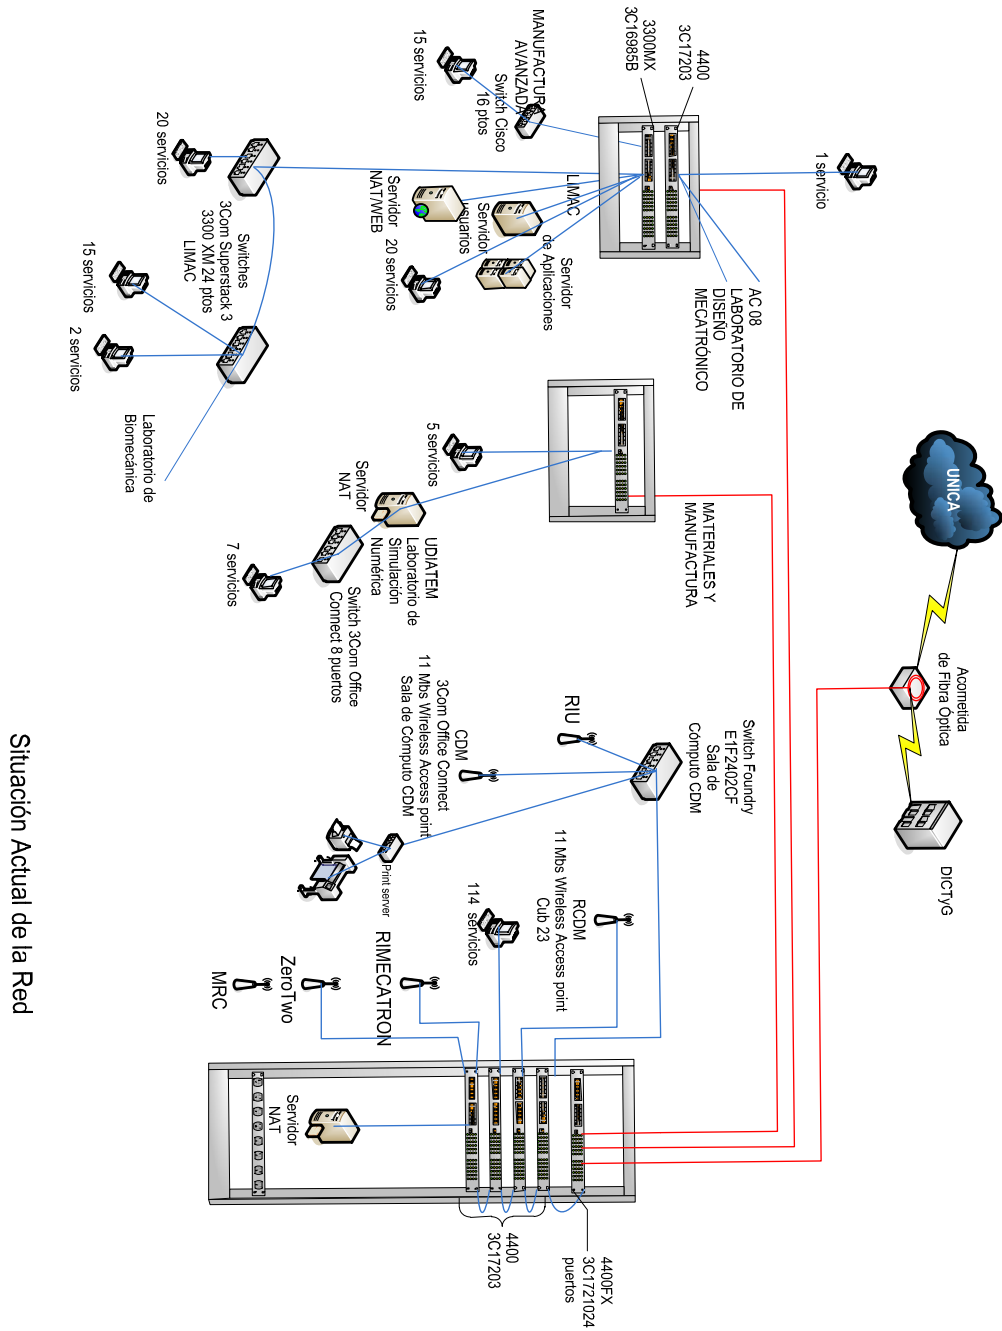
Situación Actual de la Red

4400
3C17203

3300MX
3C16985B

MANUFACTURA
AVANZADA
Switch Cisco
16 ptos

15 servicios

20 servicios

Switches
3Com Superstack 3
3300 XM 24 ptos
LIMAC

15 servicios

2 servicios

Laboratorio de
Biomecánica

LIMAC

Servidor
NAT/WEB

Servidor
usuarios

20 servicios

Servidor
de Aplicaciones

1 servicio

AC 08
LABORATORIO DE
DISEÑO
MECATRÓNICO

UNICA

5 servicios

Servidor
NAT

MATERIALES Y
MANUFACTURA

UDIATEM
Laboratorio de
Simulación
Numérica

7 servicios

Switch 3Com Office
Connect 8 puertos

Acometida
de Fibra Óptica

DICTyG

Switch Foundry
E1F2402CF
Sala de
Cómputo CDM

RIU

CDM

3Com Office Connect
11 Mbs Wireless Access point
Sala de Cómputo CDM

Print server

RCDM
11 Mbs Wireless Access point
Cub 23

114 servicios

RIMECATRON

ZeroTwo

MRC

Servidor
NAT

4400
3C17203

4400FX
3C17210
24 puertos